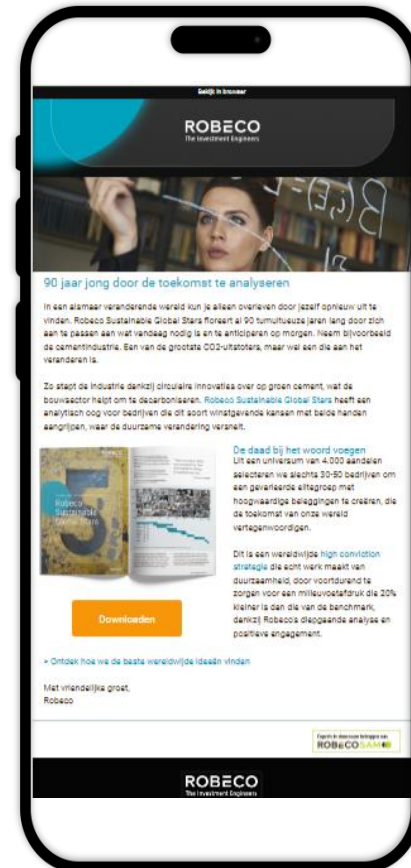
Bekijk in browser

ROBECO
The Investment Engineers

90 jaar jong door de toekomst te analyseren

In een alsmaar veranderende wereld kun je alleen overleven door jezelf opnieuw uit te vinden. Robeco Sustainable Global Stars floreert al 90 tumultueuze jaren lang door zich aan te passen aan wat vandaag nodig is en te anticiperen op morgen. Neem bijvoorbeeld de cementindustrie. Een van de grootste CO2-uitstoters, maar wel een die aan het veranderen is.

Zo stapt de industrie dankzij circulaire innovaties over op groen cement, wat de bouwsector helpt om te decarboniseren. Robeco Sustainable Global Stars heeft een analytisch oog voor bedrijven die dit soort winstgevende kansen met beide handen aangrijpen, waar de duurzame verandering versnelt.

Robeco Sustainable Global Stars

De daad bij het woord voegen
Uit een universum van 4.000 aandelen selecteren we slechts 30-50 bedrijven om een gerenommeerde elitegroep met hoogwaardige beleggingen te creëren, die de toekomst van onze wereld vertegenwoordigen.

Dit is een wereldwijde high conviction strategie die echt werk maakt van duurzaamheid, door voortdurend te zorgen voor een milieuvoetafdruk die 20% kleiner is dan die van de benchmark, dankzij Robeco's diepgaande analyse en positieve engagement.

Downloaden

» Ontdek hoe we de beste wereldwijde ideeën vinden

Met vriendelijke groet,
Robeco

Experts in duurzaam beleggen van
ROBECOSAM

ROBECO
The Investment Engineers